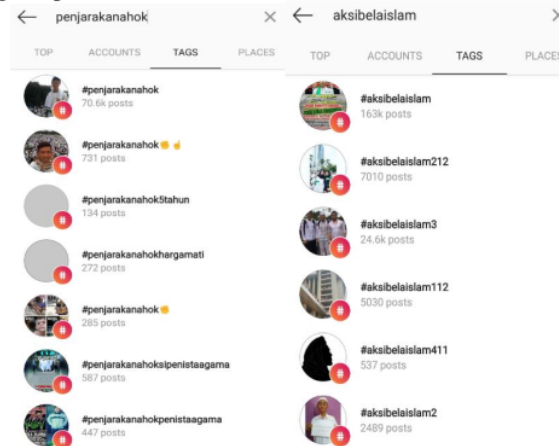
← penjarakanahok ×

TOP ACCOUNTS TAGS PLACES

#penjarakanahok
70.6k posts

#penjarakanahok✊☝
731 posts

#penjarakanahok5tahun
134 posts

#penjarakanahokhargamati
272 posts

#penjarakanahok✊
285 posts

#penjarakanahoksipenistaagama
587 posts

#penjarakanahokpenistaagama
447 posts

← aksibelaislam

TOP ACCOUNTS TAGS PLACES

#aksibelaislam
163k posts

#aksibelaislam212
7010 posts

#aksibelaislam3
24.6k posts

#aksibelaislam112
5030 posts

#aksibelaislam411
537 posts

#aksibelaislam2
2489 posts